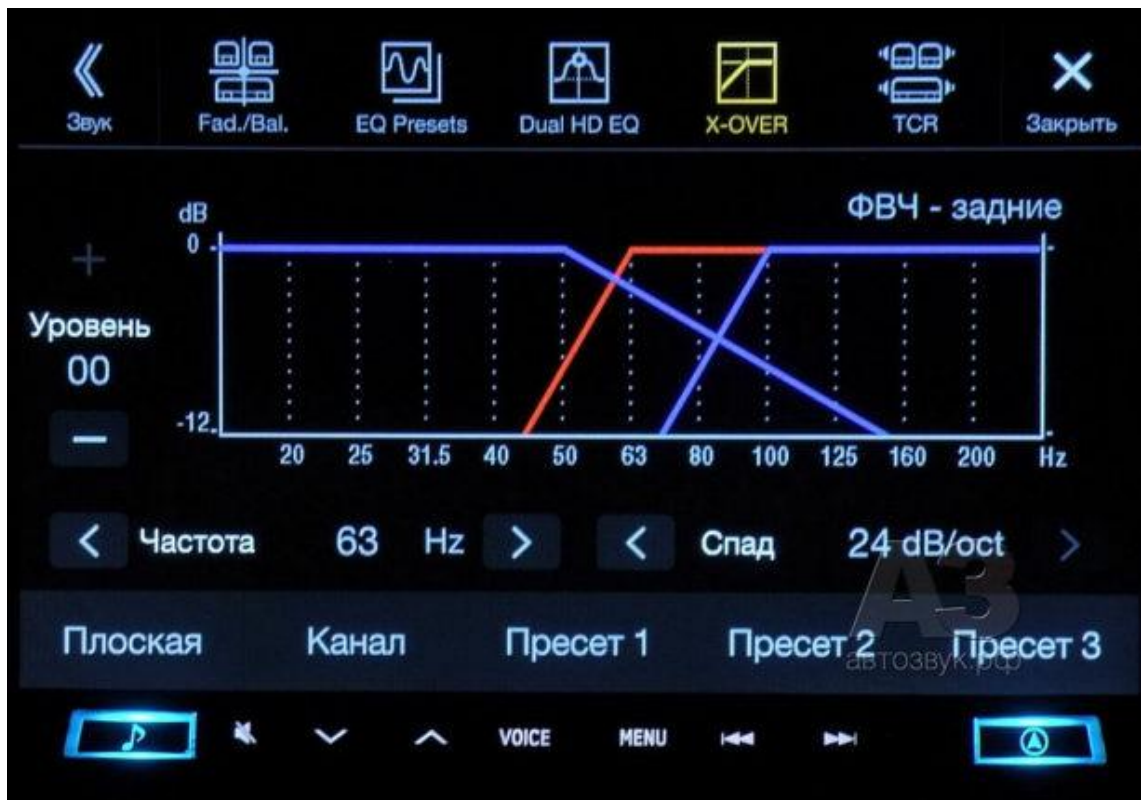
Звук Fad./Bal. EQ Presets Dual HD EQ X-OVER TCR Закрыть

dB

ФВЧ - задние

0

-12

+

Уровень
00

—

20 25 31.5 40 50 63 80 100 125 160 200 Hz

< Частота 63 Hz > < Спад 24 dB/oct >

A3

Плоская Канал Пресет 1 Пресет 2 Пресет 3

автозвук.рф

VOICE MENU